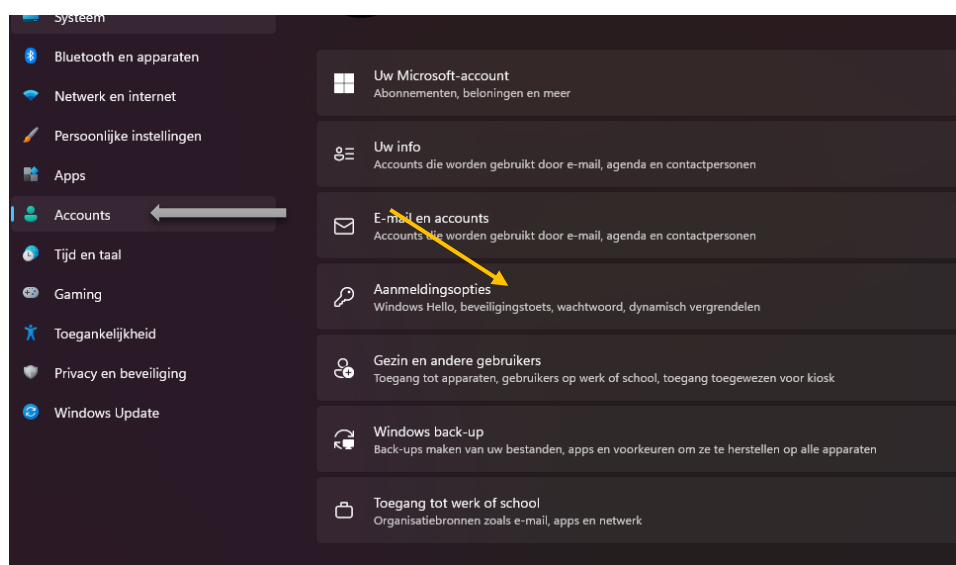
Systeem
Bluetooth en apparaten
Netwerk en internet
Persoonlijke instellingen
Apps
Accounts
Tijd en taal
Gaming
Toegankelijkheid
Privacy en beveiliging
Windows Update

Uw Microsoft-account
Abonnementen, beloningen en meer

Uw info
Accounts die worden gebruikt door e-mail, agenda en contactpersonen

E-mail en accounts
Accounts die worden gebruikt door e-mail, agenda en contactpersonen

Aanmeldingsopties
Windows Hello, beveiligingstoets, wachtwoord, dynamisch vergrendelen

Gezin en andere gebruikers
Toegang tot apparaten, gebruikers op werk of school, toegang toegewezen voor kiosk

Windows back-up
Back-ups maken van uw bestanden, apps en voorkeuren om ze te herstellen op alle apparaten

Toegang tot werk of school
Organisatiebronnen zoals e-mail, apps en netwerk